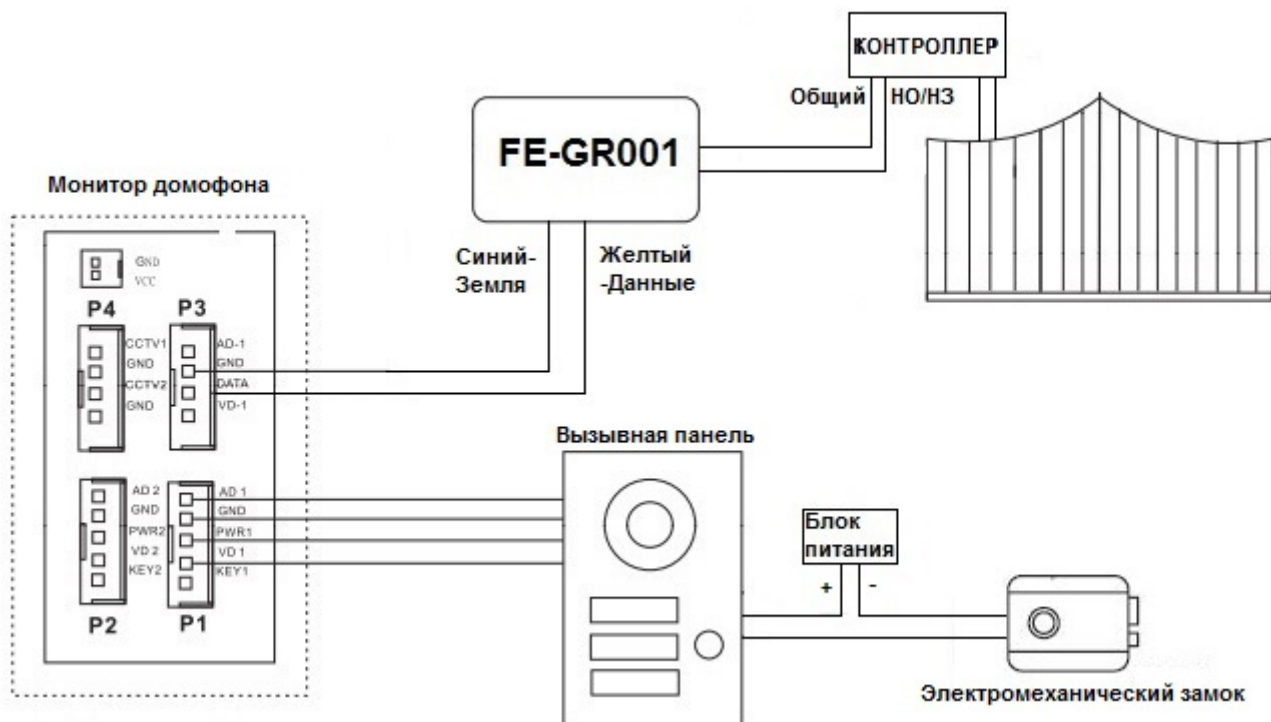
КОНТРОЛЛЕР

Общий НО/НЗ

FE-GR001

Монитор домофона

Синий-Земля

Желтый -Данные

GND
VCC

P4 P3

CCTV1
GND
CCTV2
GND

AD-1
GND
DATA
VD-1

Вызывная панель

AD 2
GND
PWR2
VD 2
KEY2

AD 1
GND
PWR1
VD 1
KEY1

Блок питания

+ -

P2 P1

Электромеханический замок